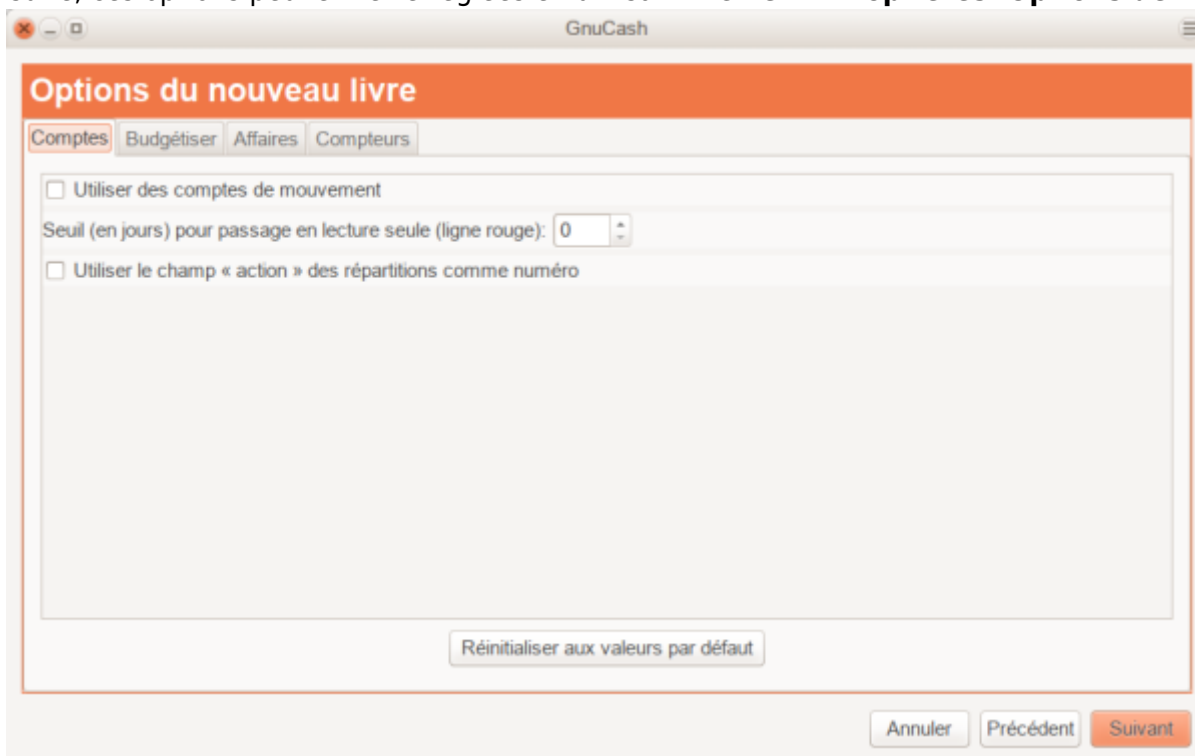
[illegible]

GnuCash

Options du nouveau livre

Comptes | Budgétiser | Affaires | Compteurs

Utiliser des comptes de mouvement

Seuil (en jours) pour passage en lecture seule (ligne rouge): 0

Utiliser le champ « action » des répartitions comme numéro

Réinitialiser aux valeurs par défaut

Annuler | Précédent | Suivant